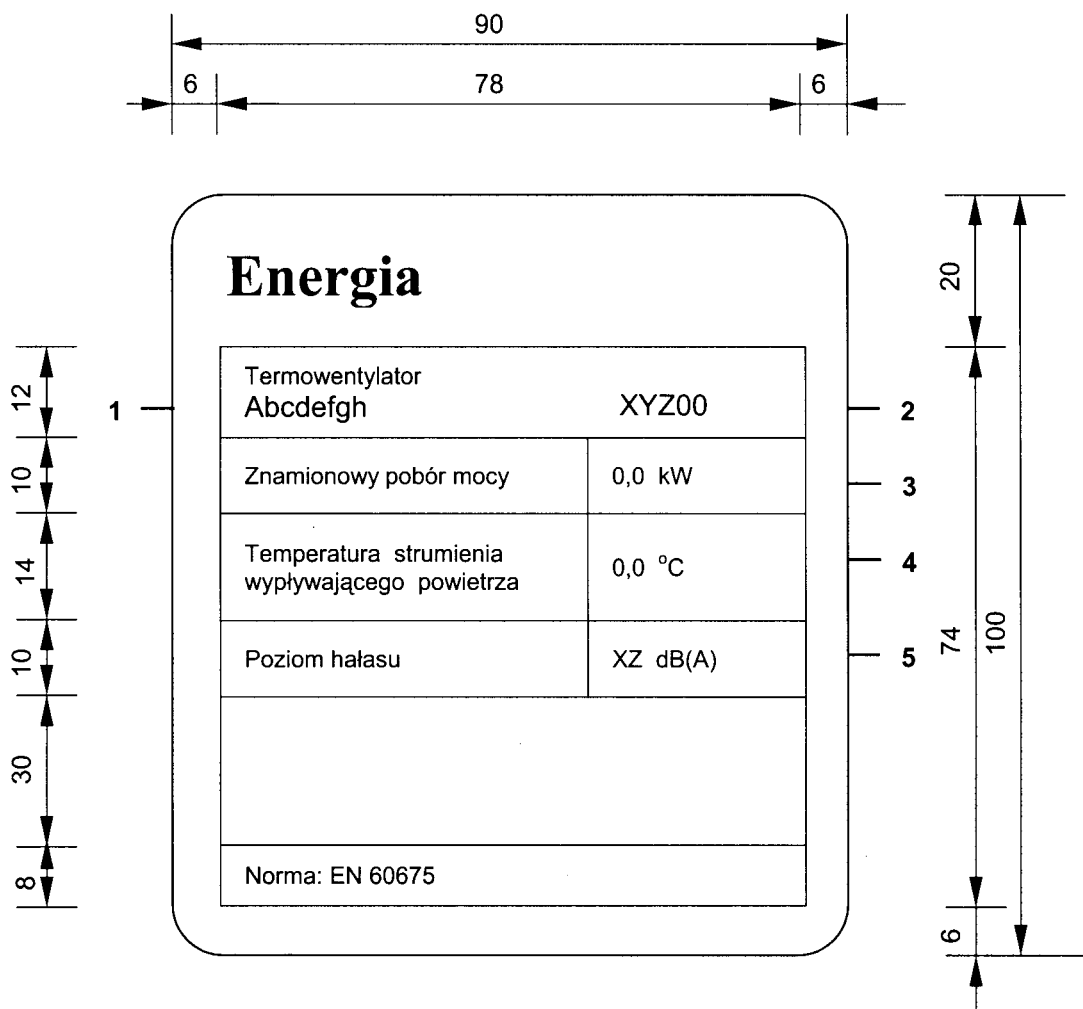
90

6

78

6

Energia

| Termowentylator Abcdefgh | XYZ00 |
|---|---|
| Znamionowy pobór mocy | 0,0 kW |
| Temperatura strumienia wypływającego powietrza | 0,0 °C |
| Poziom hałasu | XZ dB(A) |
| | |
| Norma: EN 60675 | |

1

2

3

4

5

12

10

14

10

30

8

20

74

100

6